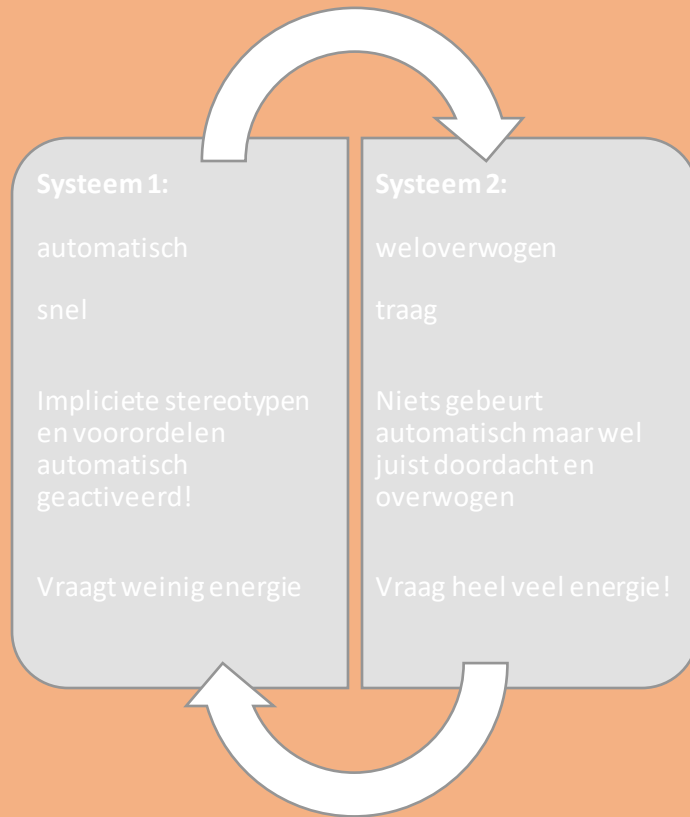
Systeem 1:

automatisch

snel

Impliciete stereotypen en vooroordelen automatisch geactiveerd!

Vraagt weinig energie

Systeem 2:

weloverwogen

traag

Niets gebeurt automatisch maar wel juist doordacht en overwogen

Vraag heel veel energie!